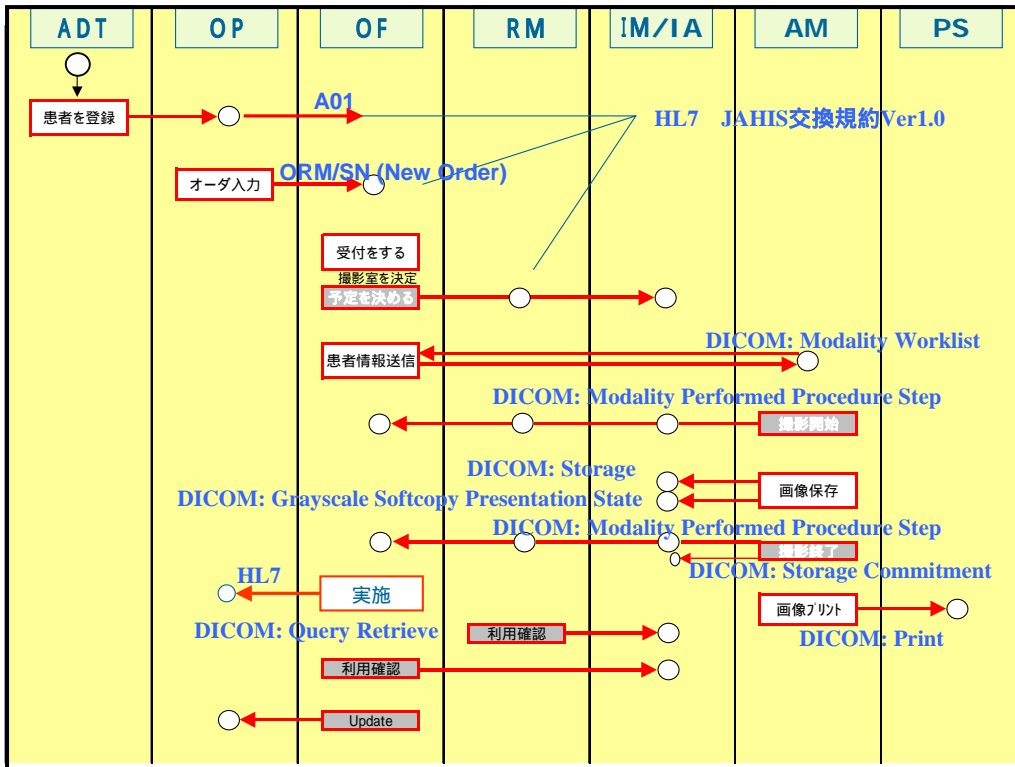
ADT
OP
OF
RM
IM/IA
AM
PS

患者を登録
A01
HL7　JAHIS交換規約Ver1.0
オーダ入力
ORM/SN (New Order)
受付をする
撮影室を決定
予定を決める
DICOM: Modality Worklist
患者情報送信
DICOM: Modality Performed Procedure Step
撮影開始
DICOM: Storage
画像保存
DICOM: Grayscale Softcopy Presentation State
DICOM: Modality Performed Procedure Step
撮影終了
DICOM: Storage Commitment
HL7
実施
画像ﾌﾟﾘﾝﾄ
DICOM: Query Retrieve
利用確認
DICOM: Print
利用確認
Update